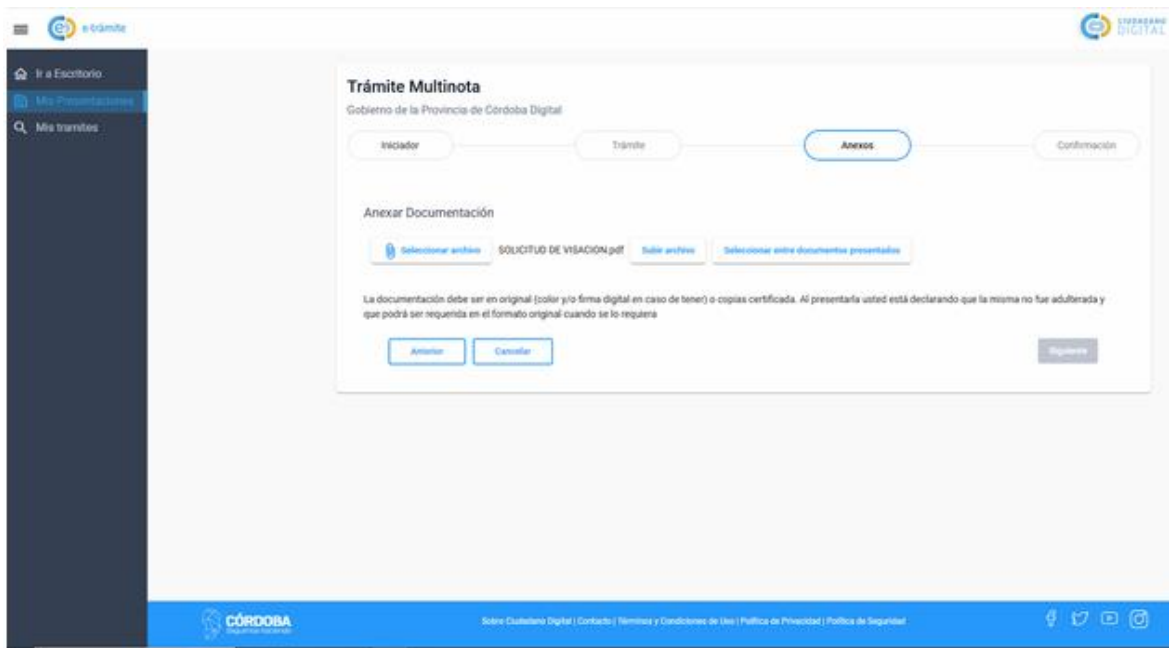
e-trámite

CIUDADANO DIGITAL

Ir a Escritorio
Mis Presentaciones
Mis tramites

Trámite Multinota
Gobierno de la Provincia de Córdoba Digital

Iniciador
Trámite
Anexos
Confirmación

Anexar Documentación

Seleccionar archivo
SOLICITUD DE VISACION.pdf
Subir archivo
Seleccionar entre documentos presentados

La documentación debe ser en original (color y/o firma digital en caso de tener) o copias certificada. Al presentarla usted está declarando que la misma no fue adulterada y que podrá ser requerida en el formato original cuando se lo requiera

Anterior
Cancelar
Siguiente

CÓRDOBA
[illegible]

Sobre Ciudadano Digital | Contacto | Términos y Condiciones de Uso | Política de Privacidad | Política de Seguridad